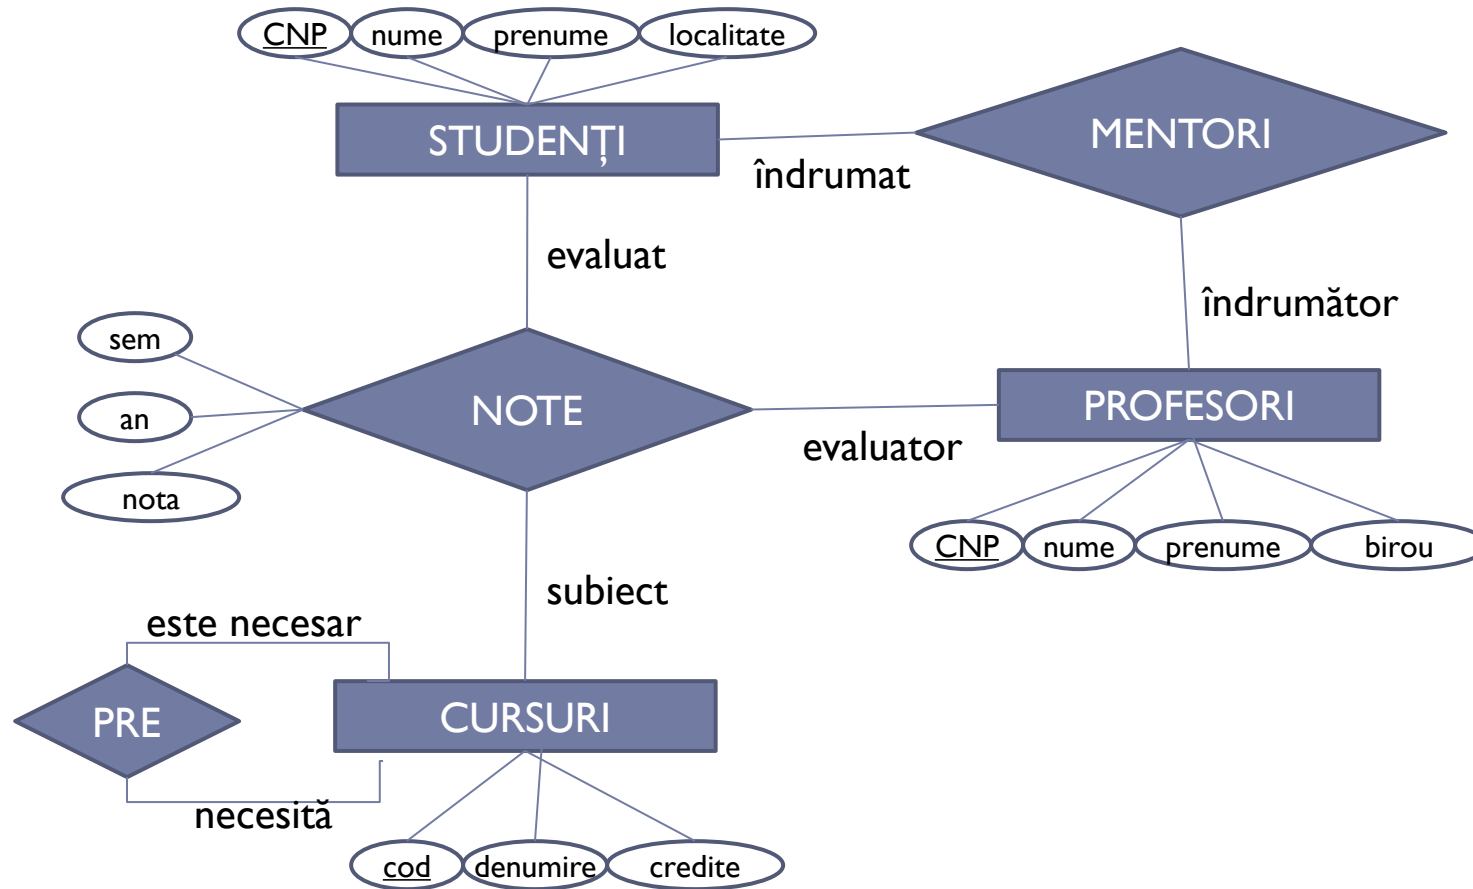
CNP
nume
prenume
localitate

STUDENȚI

MENTORI

îndrumat

evaluat

îndrumător

sem
an
nota

NOTE

PROFESORI

evaluator

CNP
nume
prenume
birou

subiect

este necesar

PRE

CURSURI

necesită

cod
denumire
credite